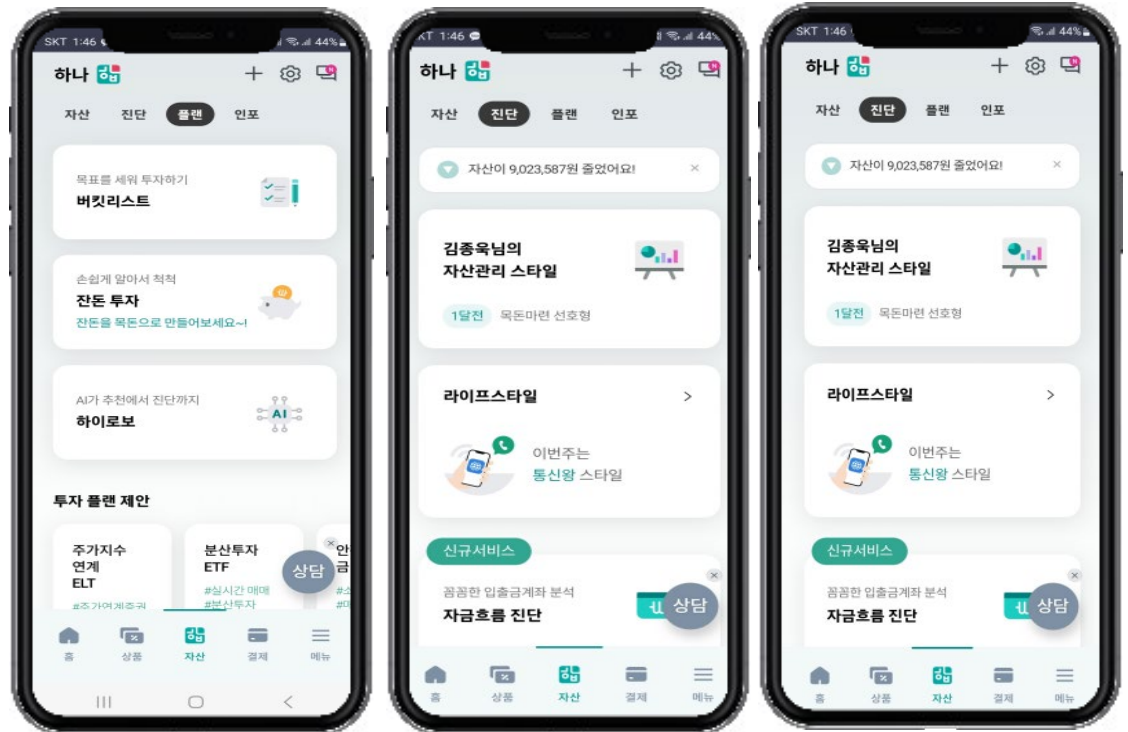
SKT 1:46 44%

하나

+

자산 진단 플랜 인포

목표를 세워 투자하기
버킷리스트

손쉽게 알아서 척척
잔돈 투자
잔돈을 목돈으로 만들어보세요~!

AI가 추천에서 진단까지
하이로보

AI

투자 플랜 제안

주가지수 연계 ELT
#주가연계증권

분산투자 ETF
#실시간 매매
#분산투자

안
금
#스
#매

상담

홈 상품 자산 결제 메뉴

KT 1:46 44%

하나

+

자산 진단 플랜 인포

자산이 9,023,587원 줄었어요!

김종욱님의
자산관리 스타일

1달전 목돈마련 선호형

라이프스타일

이번주는
통신왕 스타일

신규서비스

꼼꼼한 입출금계좌 분석
자금흐름 진단

상담

홈 상품 자산 결제 메뉴

SKT 1:46 44%

하나

+

자산 진단 플랜 인포

자산이 9,023,587원 줄었어요!

김종욱님의
자산관리 스타일

1달전 목돈마련 선호형

라이프스타일

이번주는
통신왕 스타일

신규서비스

꼼꼼한 입출금계좌 분석
자금흐름 진단

상담

홈 상품 자산 결제 메뉴